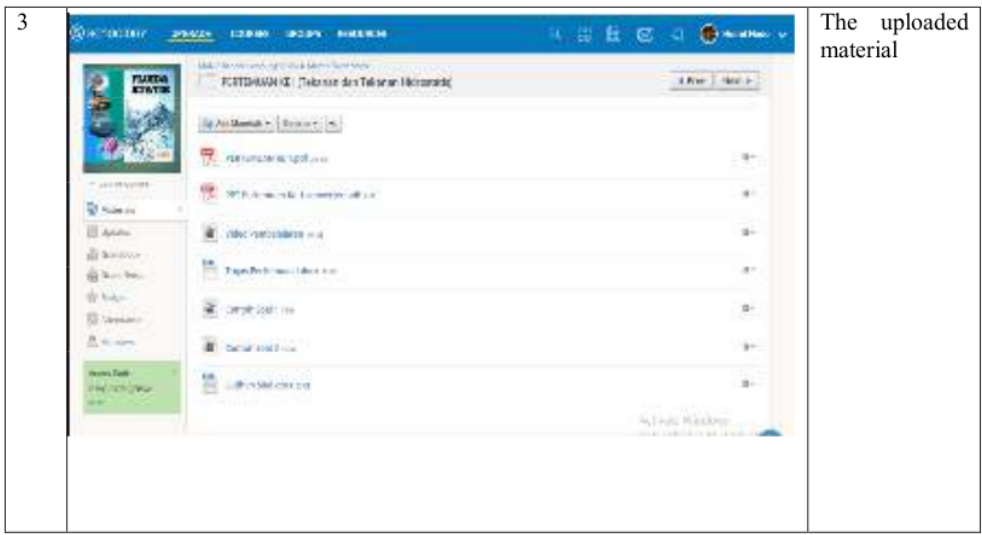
| 3 | SCHOOLOGY COURSES GROUPS RESOURCES<br><br>FLUIDA STATIS<br><br>PERTEMUAN KE [Tekanan dan Tekanan Hidrostatis]<br><br>‹ Prev Next ›<br><br>Add Materials ▾ Options ▾<br><br>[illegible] .pdf<br><br>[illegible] .pdf<br><br>Video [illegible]<br><br>Tugas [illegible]<br><br>Contoh Soal 1<br><br>Contoh Soal 2<br><br>Latihan Soal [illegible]<br><br>Materials<br><br>Updates<br><br>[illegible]<br><br>Badges<br><br>Attendance<br><br>Members<br><br>Access Code<br><br>Activate Windows | The uploaded material |
|---|---|---|